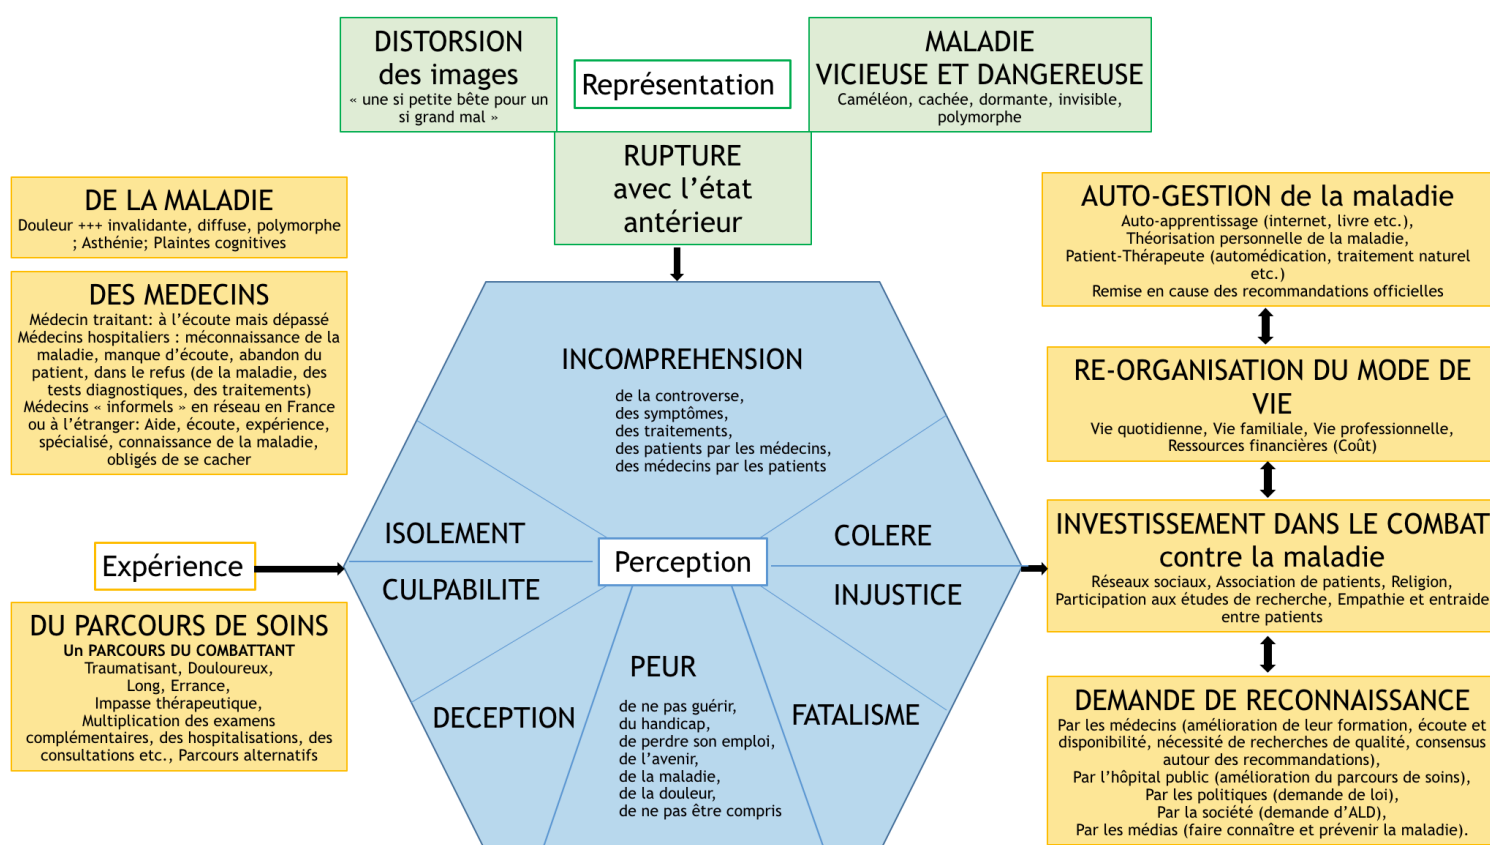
DISTORSION des images
« une si petite bête pour un si grand mal »

Représentation

MALADIE VICIEUSE ET DANGEREUSE
Caméléon, cachée, dormante, invisible, polymorphe

RUPTURE avec l'état antérieur

DE LA MALADIE
Douleur +++ invalidante, diffuse, polymorphe ; Asthénie; Plaintes cognitives

DES MEDECINS
Médecin traitant: à l'écoute mais dépassé
Médecins hospitaliers : méconnaissance de la maladie, manque d'écoute, abandon du patient, dans le refus (de la maladie, des tests diagnostiques, des traitements)
Médecins « informels » en réseau en France ou à l'étranger: Aide, écoute, expérience, spécialisé, connaissance de la maladie, obligés de se cacher

Expérience

DU PARCOURS DE SOINS
Un PARCOURS DU COMBATTANT
Traumatisant, Douloureux,
Long, Errance,
Impasse thérapeutique,
Multiplication des examens complémentaires, des hospitalisations, des consultations etc., Parcours alternatifs

INCOMPREHENSION
de la controverse,
des symptômes,
des traitements,
des patients par les médecins,
des médecins par les patients

ISOLEMENT

CULPABILITE

Perception

COLERE

INJUSTICE

DECEPTION

PEUR
de ne pas guérir,
du handicap,
de perdre son emploi,
de l'avenir,
de la maladie,
de la douleur,
de ne pas être compris

FATALISME

AUTO-GESTION de la maladie
Auto-apprentissage (internet, livre etc.),
Théorisation personnelle de la maladie,
Patient-Thérapeute (automédication, traitement naturel etc.)
Remise en cause des recommandations officielles

RE-ORGANISATION DU MODE DE VIE
Vie quotidienne, Vie familiale, Vie professionnelle, Ressources financières (Coût)

INVESTISSEMENT DANS LE COMBAT contre la maladie
Réseaux sociaux, Association de patients, Religion, Participation aux études de recherche, Empathie et entraide entre patients

DEMANDE DE RECONNAISSANCE
Par les médecins (amélioration de leur formation, écoute et disponibilité, nécessité de recherches de qualité, consensus autour des recommandations),
Par l'hôpital public (amélioration du parcours de soins),
Par les politiques (demande de loi),
Par la société (demande d'ALD),
Par les médias (faire connaître et prévenir la maladie).